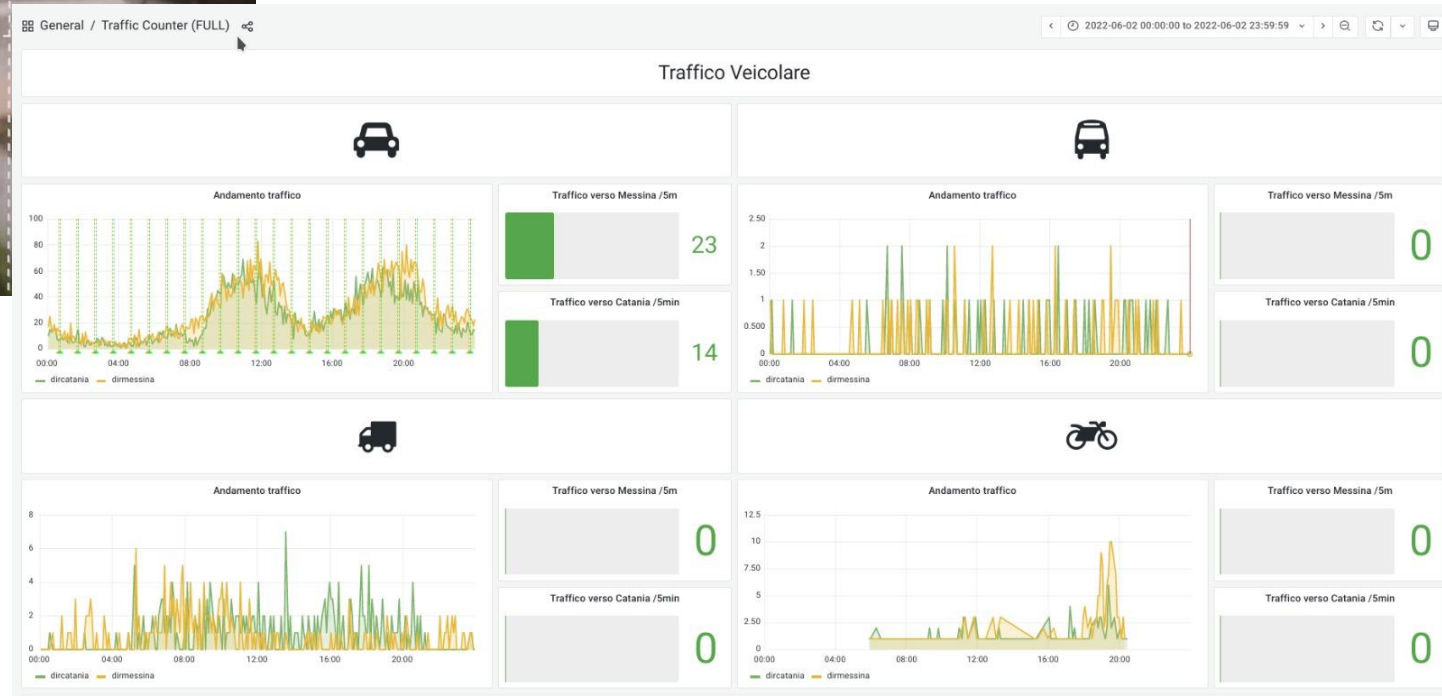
General / Traffic Counter (FULL)

2022-06-02 00:00:00 to 2022-06-02 23:59:59

Traffico Veicolare

Andamento traffico

100
80
60
40
20
0
00:00 04:00 08:00 12:00 16:00 20:00
dircatania dirmessina

Traffico verso Messina /5m
23

Traffico verso Catania /5min
14

Andamento traffico

2.50
2
1.50
1
0.500
0
00:00 04:00 08:00 12:00 16:00 20:00
dircatania dirmessina

Traffico verso Messina /5m
0

Traffico verso Catania /5min
0

Andamento traffico

8
6
4
2
0
00:00 04:00 08:00 12:00 16:00 20:00
dircatania dirmessina

Traffico verso Messina /5m
0

Traffico verso Catania /5min
0

Andamento traffico

12.5
10
7.50
5
2.50
0
00:00 04:00 08:00 12:00 16:00 20:00
dircatania dirmessina

Traffico verso Messina /5m
0

Traffico verso Catania /5min
0